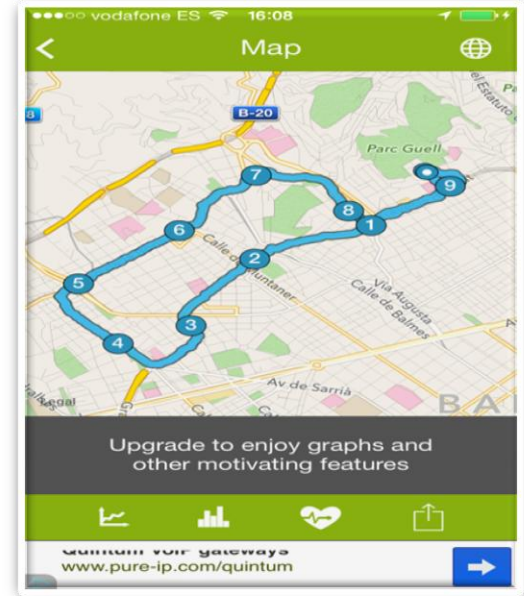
●●●○○ vodafone ES 16:08

Map

B-20

8

Parc Guell

el Estatuto

7

8

9

6

1

Calle de Muntaner

2

Via Augusta

Calle de Balmes

5

3

4

Av de Sarrià

Legal

BA

Upgrade to enjoy graphs and other motivating features

Quintum voip gateways
www.pure-ip.com/quintum